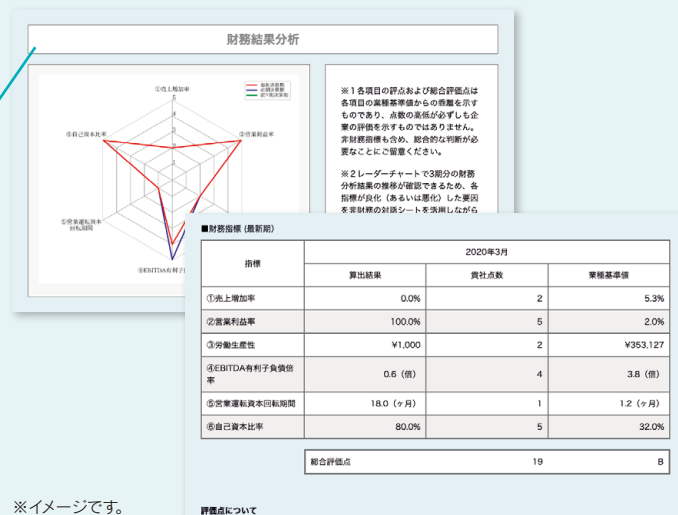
財務結果分析

①売上増加率
最新決算期
前期決算期
前々期決算期
②営業利益率
⑥自己資本比率
⑤営業運転資本回転期間
④EBITDA有利子

※１各項目の評点および総合評価点は各項目の業種基準値からの乖離を示すものであり、点数の高低が必ずしも企業の評価を示すものではありません。非財務指標も含め、総合的な判断が必要なことにご留意ください。

※２レーダーチャートで3期分の財務分析結果の推移が確認できるため、各指標が良化（あるいは悪化）した要因を非財務の対話シートを活用しながら

■財務指標（最新期）

| 指標 | 2020年3月 算出結果 | 貴社点数 | 業種基準値 |
|---|---|---|---|
| ①売上増加率 | 0.0% | 2 | 5.3% |
| ②営業利益率 | 100.0% | 5 | 2.0% |
| ③労働生産性 | ¥1,000 | 2 | ¥353,127 |
| ④EBITDA有利子負債倍率 | 0.6（倍） | 4 | 3.8（倍） |
| ⑤営業運転資本回転期間 | 18.0（ヶ月） | 1 | 1.2（ヶ月） |
| ⑥自己資本比率 | 80.0% | 5 | 32.0% |

| 総合評価点 | 19 | B |
|---|---|---|

※イメージです。

評価点について